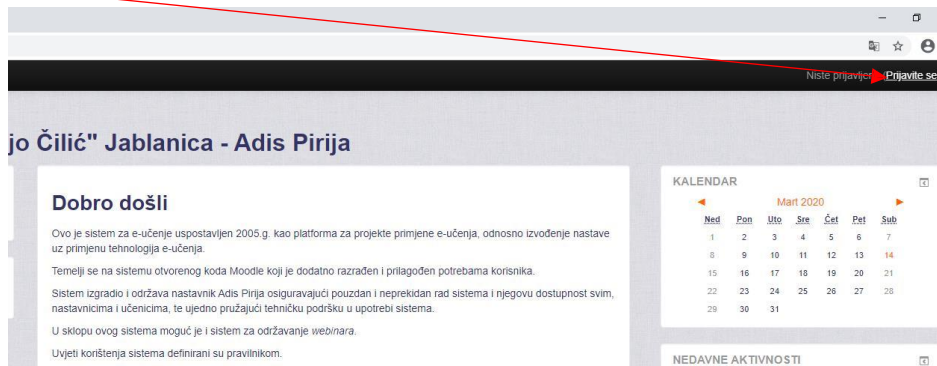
Niste prijavljeni. Prijavite se

jo Čilić" Jablanica - Adis Pirija

Dobro došli

Ovo je sistem za e-učenje uspostavljen 2005.g. kao platforma za projekte primjene e-učenja, odnosno izvođenje nastave uz primjenu tehnologija e-učenja.

Temelji se na sistemu otvorenog koda Moodle koji je dodatno razrađen i prilagođen potrebama korisnika.

Sistem izgradio i održava nastavnik Adis Pirija osiguravajući pouzdan i neprekidan rad sistema i njegovu dostupnost svim, nastavnicima i učenicima, te ujedno pružajući tehničku podršku u upotrebi sistema.

U sklopu ovog sistema moguć je i sistem za održavanje *webinara*.

Uvjeti korištenja sistema definirani su pravilnikom.

KALENDAR

◄ Mart 2020 ►

| Ned | Pon | Uto | Sre | Čet | Pet | Sub |
|---|---|---|---|---|---|---|
| 1 | 2 | 3 | 4 | 5 | 6 | 7 |
| 8 | 9 | 10 | 11 | 12 | 13 | 14 |
| 15 | 16 | 17 | 18 | 19 | 20 | 21 |
| 22 | 23 | 24 | 25 | 26 | 27 | 28 |
| 29 | 30 | 31 | | | | |

NEDAVNE AKTIVNOSTI